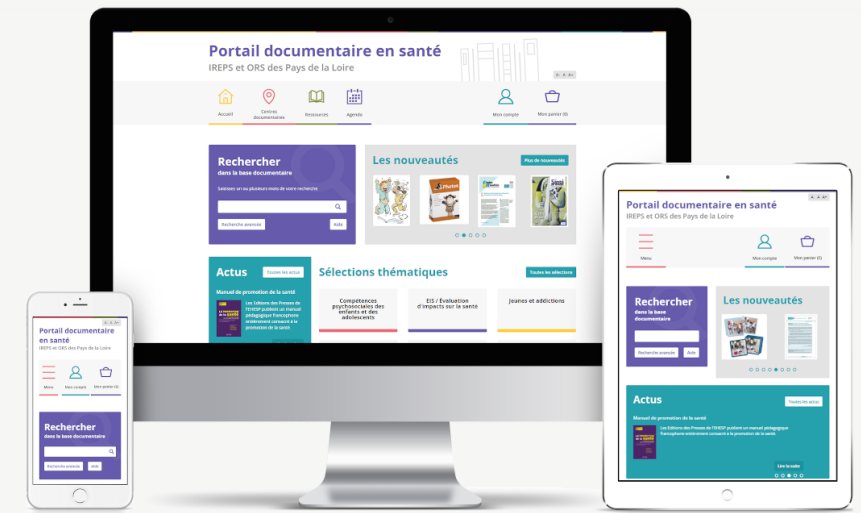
Portail documentaire en santé
IREPS et ORS des Pays de la Loire

Accueil
Centres documentaires
Ressources
Agenda
Mon compte
Mon panier (0)

Rechercher
dans la base documentaire
Saisissez un ou plusieurs mots de votre recherche
Recherche avancée
Aide

Les nouveautés
Plus de nouveautés

Actus
Toutes les actus
Manuel de promotion de la santé
Les Éditions des Presses de l'EHESP publient un manuel pédagogique francophone entièrement consacré à la promotion de la santé

Sélections thématiques
Toutes les sélections
Compétences psychosociales des enfants et des adolescents
EIS / Évaluation d'impacts sur la santé
Jeunes et addictions

Portail documentaire en santé
IREPS et ORS des Pays de la Loire
Menu
Mon compte
Mon panier (0)
Rechercher
dans la base documentaire
Recherche avancée
Aide

Portail documentaire en santé
IREPS et ORS des Pays de la Loire
Menu
Mon compte
Mon panier (0)
Rechercher
dans la base documentaire
Recherche avancée
Aide
Les nouveautés
Actus
Toutes les actus
Manuel de promotion de la santé
Les Éditions des Presses de l'EHESP publient un manuel pédagogique francophone entièrement consacré à la promotion de la santé
Lire la suite